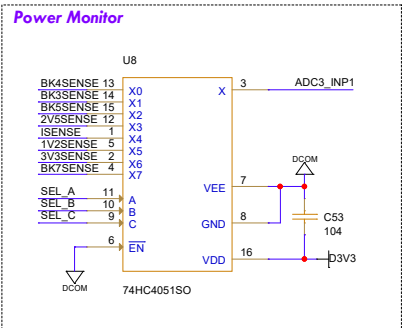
Power Monitor

U8

BK4SENSE 13
BK3SENSE 14
BK5SENSE 15
2V5SENSE 12
ISENSE 1
1V2SENSE 5
3V3SENSE 2
BK7SENSE 4

X0
X1
X2
X3
X4
X5
X6
X7

X 3 ADC3_INP1

SEL_A 11
SEL_B 10
SEL_C 9

A
B
C

6 $\overline{EN}$

VEE 7
GND 8
VDD 16

DCOM

C53
104

D3V3

DCOM

74HC4051SO